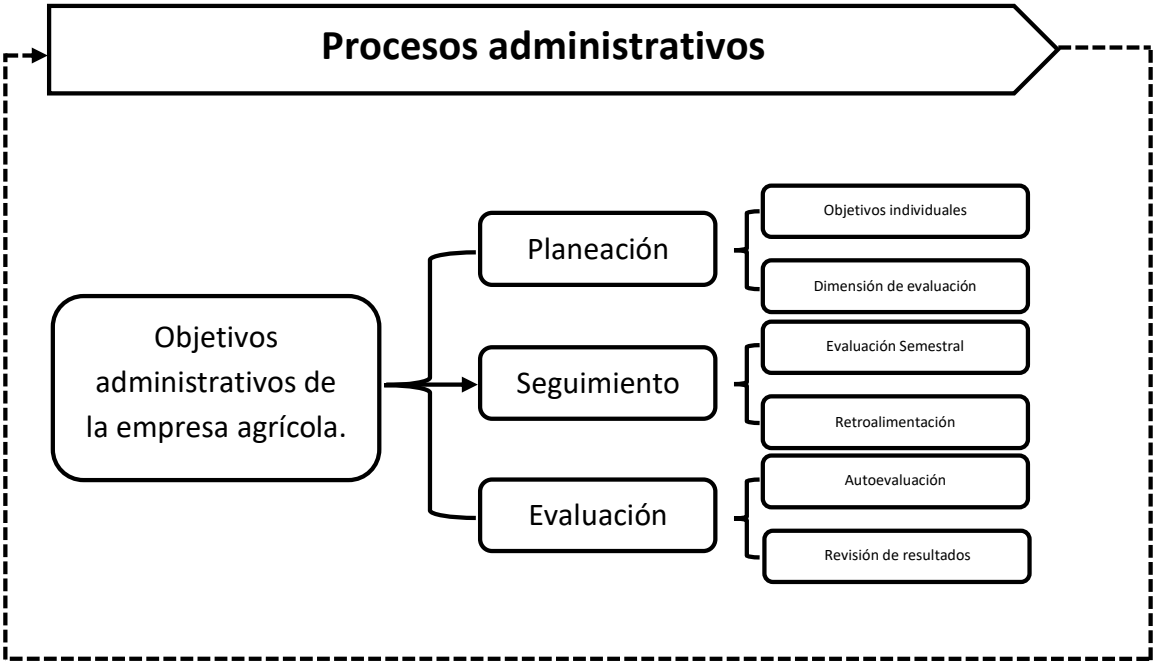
Procesos administrativos

Objetivos administrativos de la empresa agrícola.

Planeación

Objetivos individuales

Dimensión de evaluación

Seguimiento

Evaluación Semestral

Retroalimentación

Evaluación

Autoevaluación

Revisión de resultados